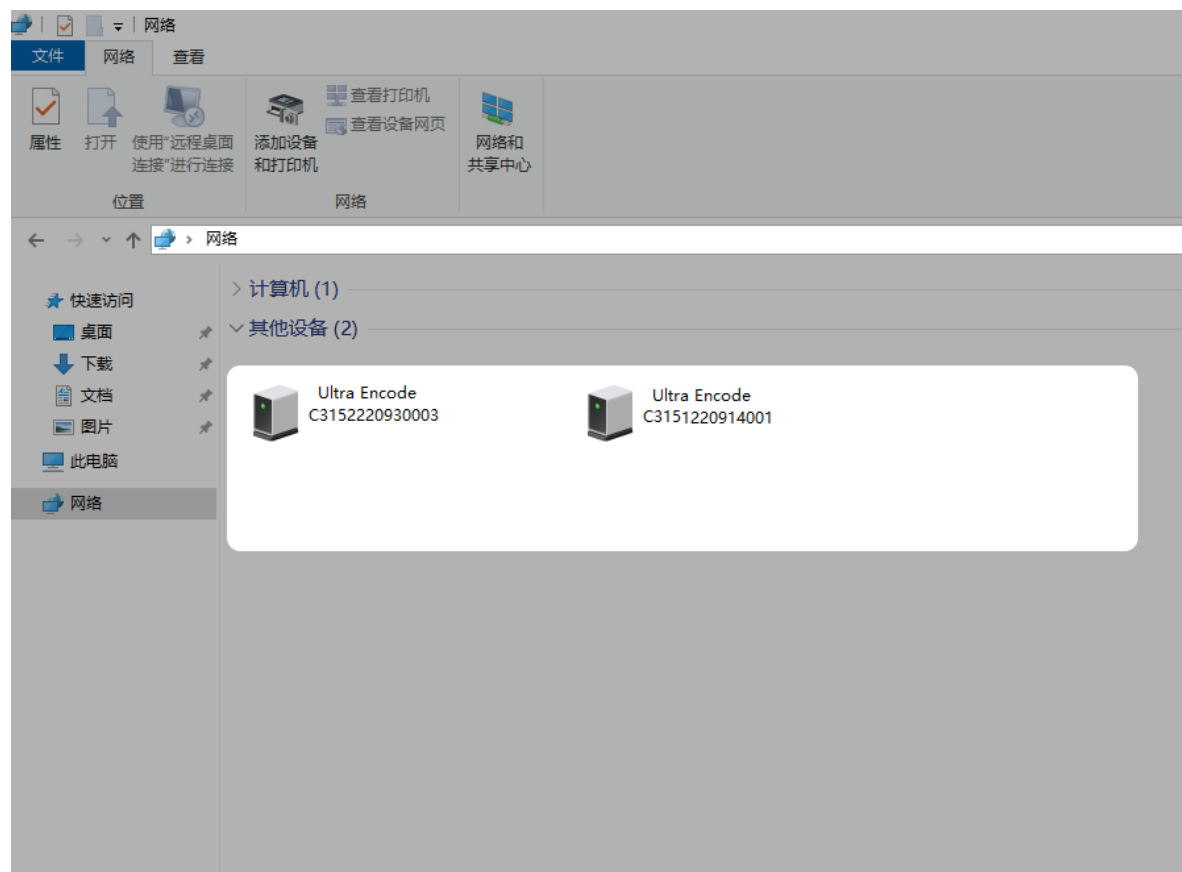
网络
文件 网络 查看
属性 打开 使用"远程桌面连接"进行连接
位置
添加设备和打印机 查看打印机 查看设备网页
网络
网络和共享中心
网络
快速访问
桌面
下载
文档
图片
此电脑
网络
计算机 (1)
其他设备 (2)
Ultra Encode
C3152220930003
Ultra Encode
C3151220914001